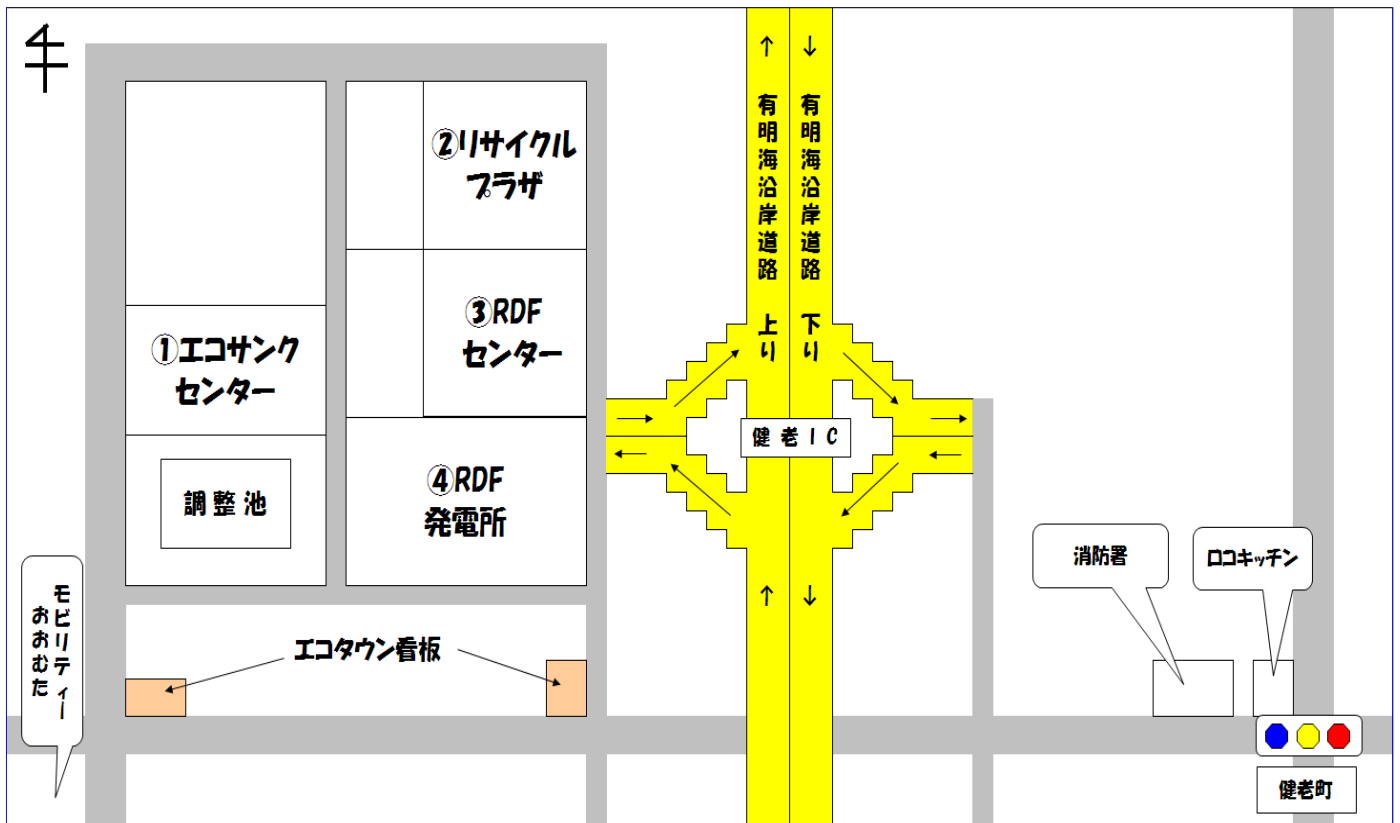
②リサイクルプラザ

③RDFセンター

①エコサンクセンター

調整池

④RDF発電所

モビリティーおおむた

エコタウン看板

↑ 有明海沿岸道路 上り

↓ 有明海沿岸道路 下り

健老IC

↑

↓

消防署

ロコキッチン

健老町